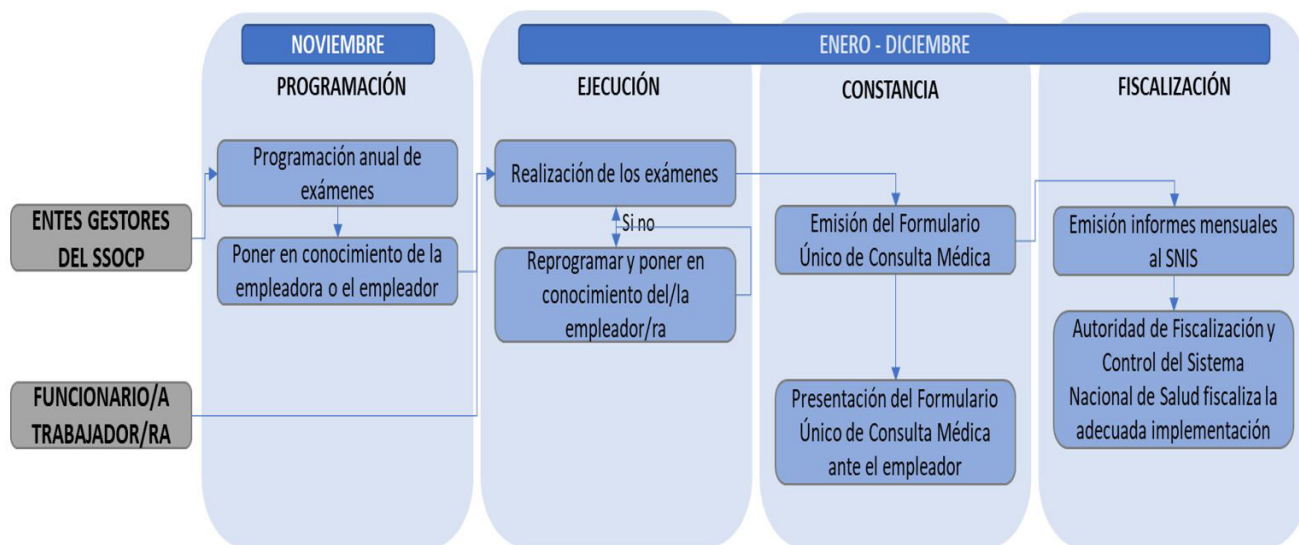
NOVIEMBRE

ENERO - DICIEMBRE

PROGRAMACIÓN

EJECUCIÓN

CONSTANCIA

FISCALIZACIÓN

ENTES GESTORES DEL SSOCP

FUNCIONARIO/A TRABAJADOR/RA

Programación anual de exámenes

Poner en conocimiento de la empleadora o el empleador

Realización de los exámenes

Si no

Reprogramar y poner en conocimiento del/la empleador/ra

Emisión del Formulario Único de Consulta Médica

Presentación del Formulario Único de Consulta Médica ante el empleador

Emisión informes mensuales al SNIS

Autoridad de Fiscalización y Control del Sistema Nacional de Salud fiscaliza la adecuada implementación